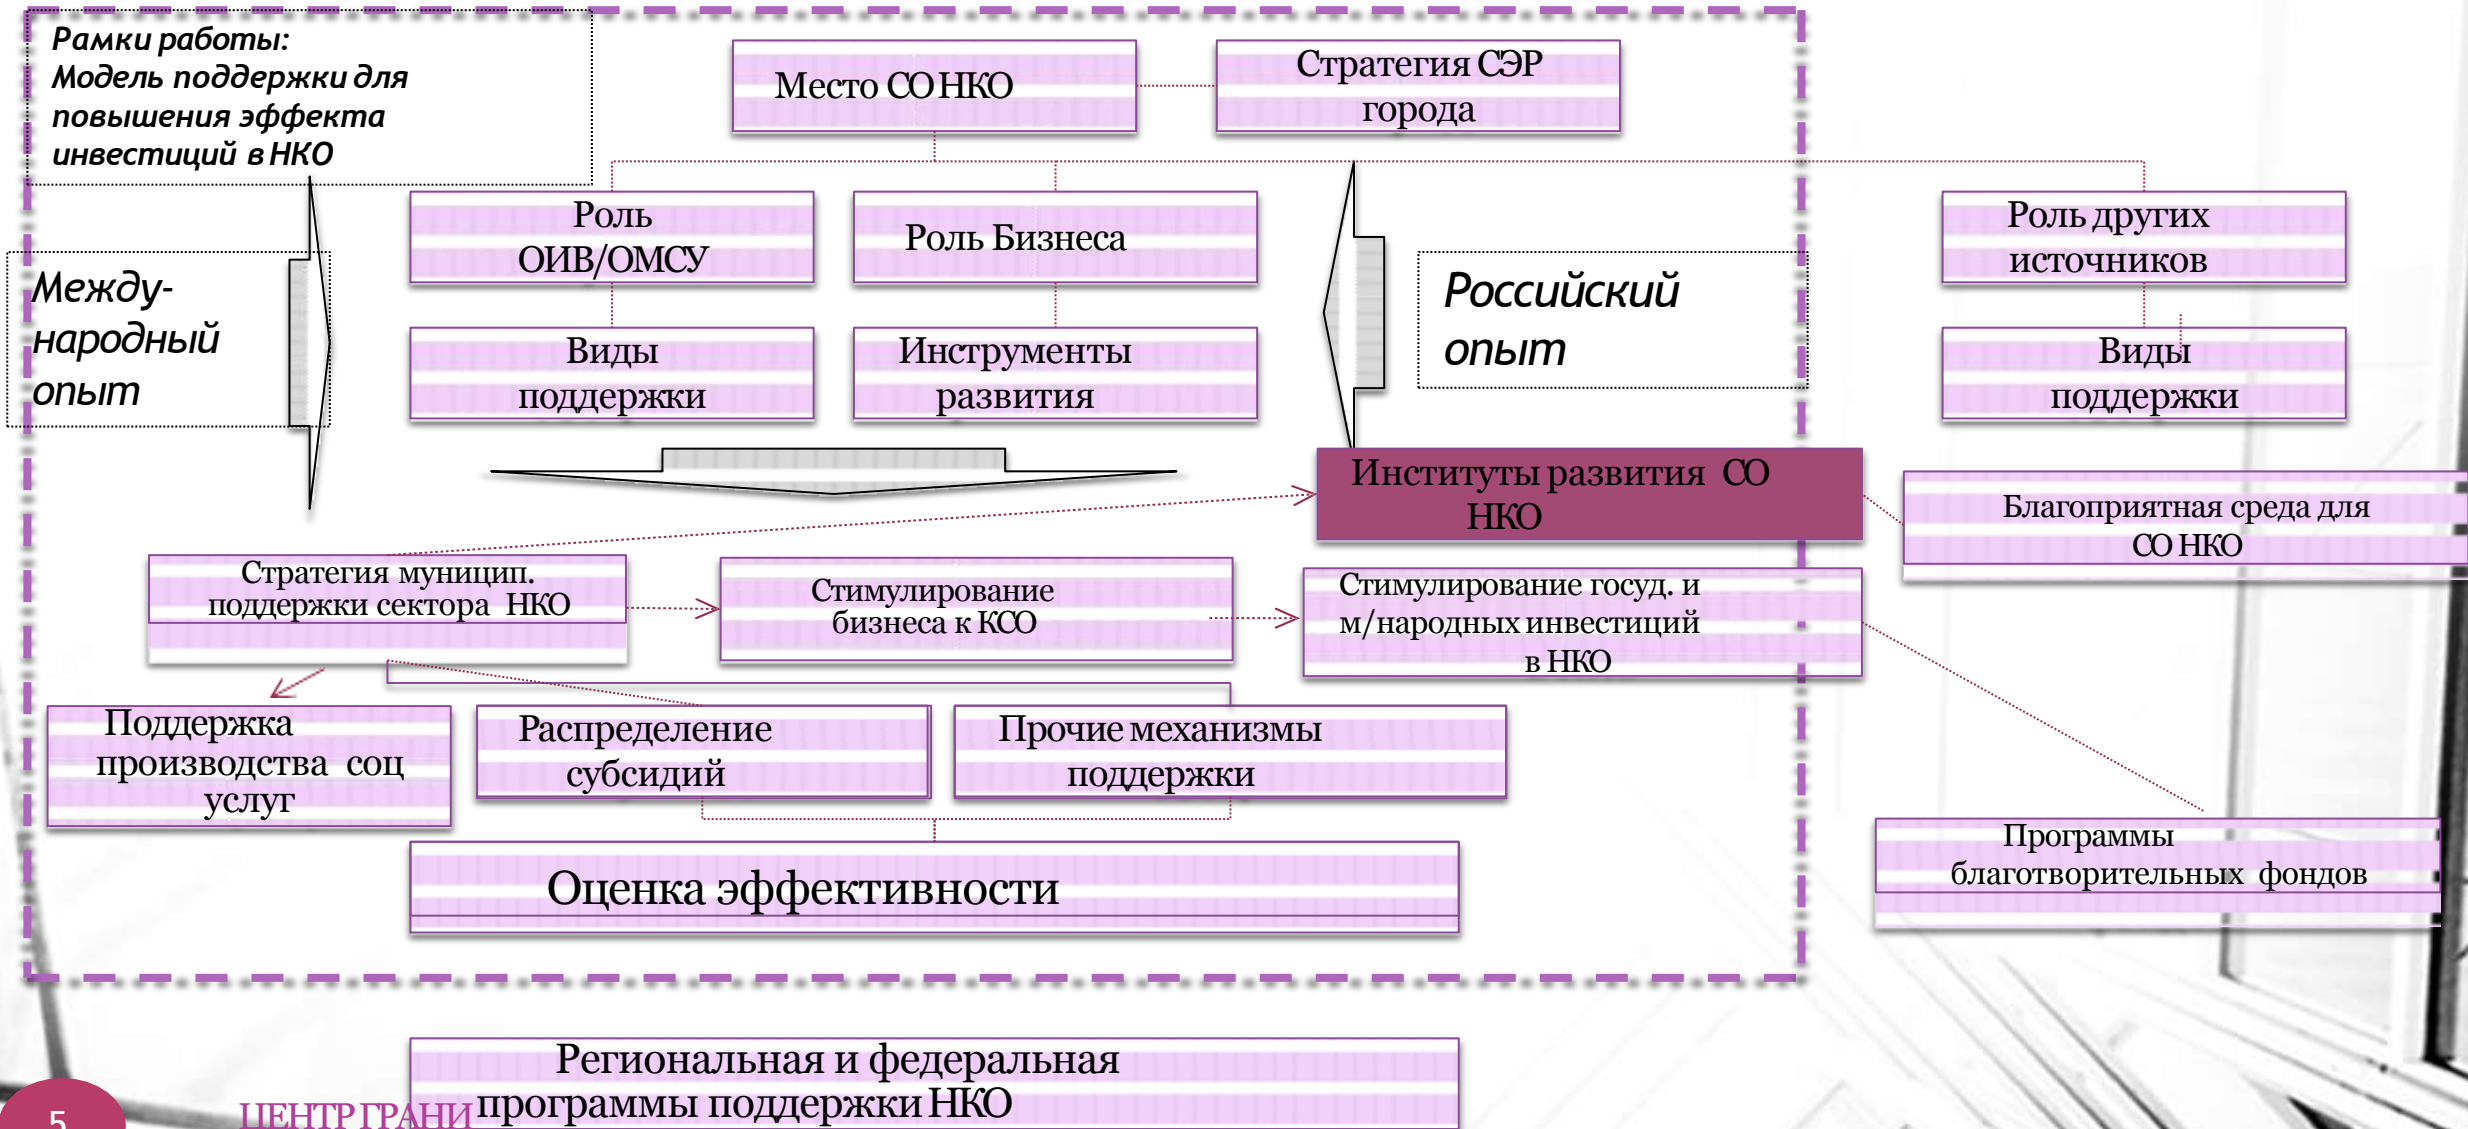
Рамки работы:
Модель поддержки для повышения эффекта инвестиций в НКО

Место СО НКО

Стратегия СЭР города

Роль ОИВ/ОМСУ

Роль Бизнеса

Роль других источников

Между-народный опыт

Виды поддержки

Инструменты развития

Российский опыт

Виды поддержки

Институты развития СО НКО

Благоприятная среда для СО НКО

Стратегия муницип. поддержки сектора НКО

Стимулирование бизнеса к КСО

Стимулирование госуд. и м/народных инвестиций в НКО

Поддержка производства соц услуг

Распределение субсидий

Прочие механизмы поддержки

Программы благотворительных фондов

Оценка эффективности

Региональная и федеральная программы поддержки НКО

5

ЦЕНТР ГРАНИ